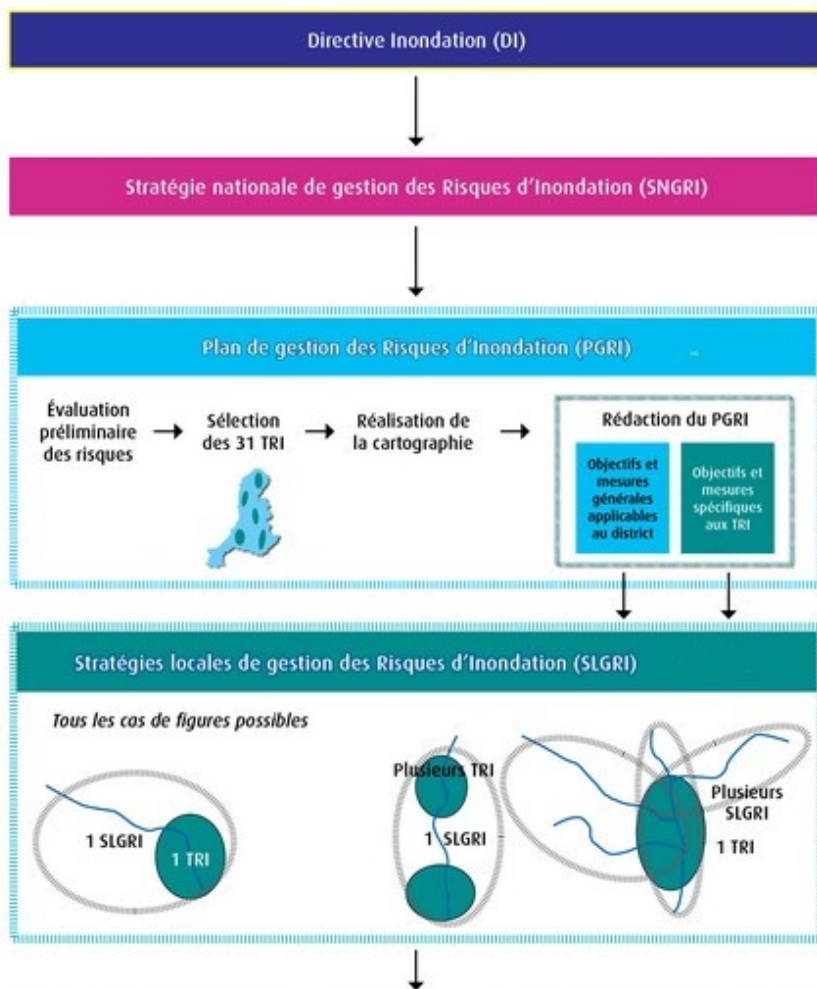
Directive Inondation (DI)

Stratégie nationale de gestion des Risques d'Inondation (SNGRI)

Plan de gestion des Risques d'Inondation (PGRI)

Évaluation préliminaire des risques

Sélection des 31 TRI

Réalisation de la cartographie

Rédaction du PGRI

Objectifs et mesures générales applicables au district

Objectifs et mesures spécifiques aux TRI

Stratégies locales de gestion des Risques d'Inondation (SLGRI)

Tous les cas de figures possibles

1 SLGRI

1 TRI

Plusieurs TRI

1 SLGRI

Plusieurs SLGRI

1 TRI